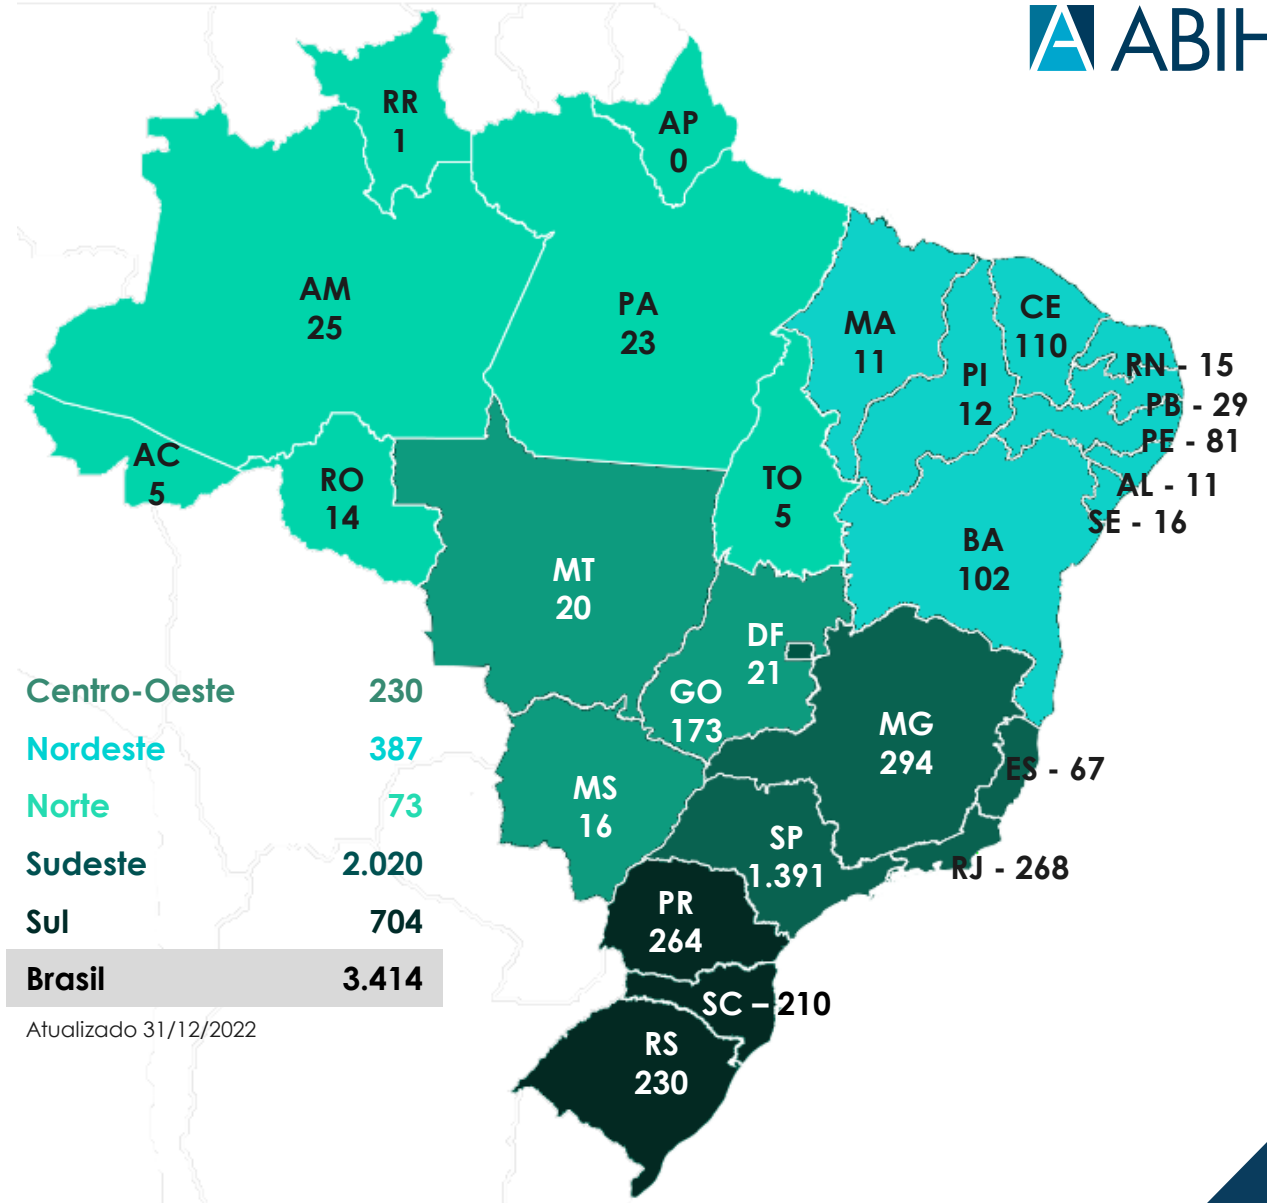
ABIH

RR
1

AP
0

AM
25

PA
23

MA
11

CE
110

PI
12

RN - 15

PB - 29

PE - 81

AL - 11

SE - 16

AC
5

RO
14

TO
5

BA
102

MT
20

DF
21

GO
173

MG
294

ES - 67

MS
16

SP
1.391

RJ - 268

PR
264

SC – 210

RS
230

| | |
|---|---|
| Centro-Oeste | 230 |
| Nordeste | 387 |
| Norte | 73 |
| Sudeste | 2.020 |
| Sul | 704 |
| Brasil | 3.414 |

Atualizado 31/12/2022